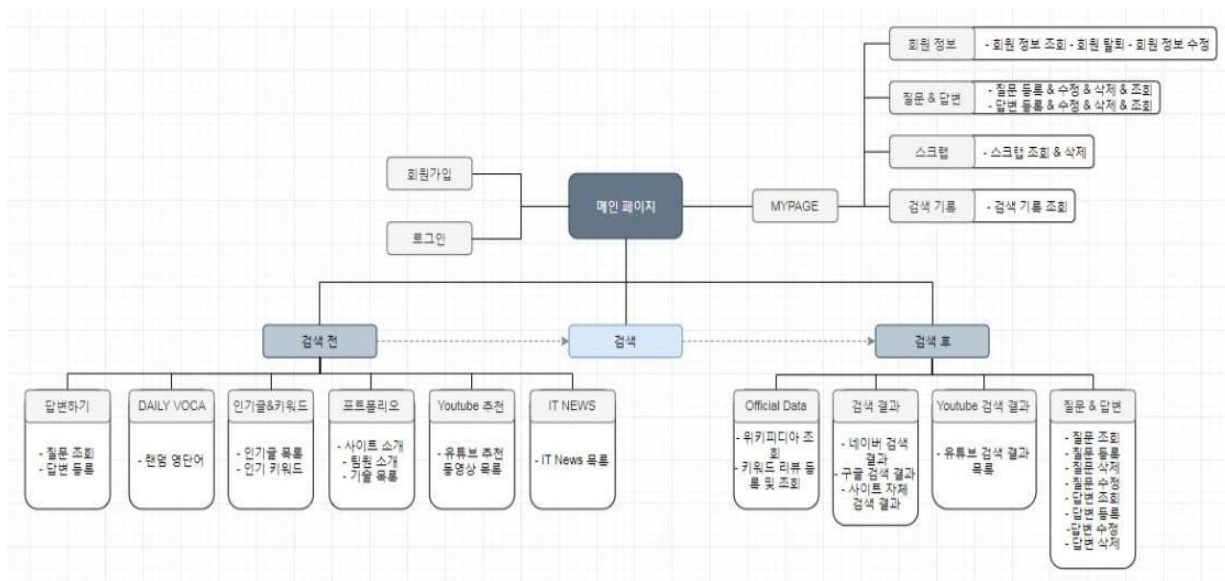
회원 정보
- 회원 정보 조회 - 회원 탈퇴 - 회원 정보 수정

질문 & 답변
- 질문 등록 & 수정 & 삭제 & 조회
- 답변 등록 & 수정 & 삭제 & 조회

스크랩
- 스크랩 조회 & 삭제

검색 기록
- 검색 기록 조회

회원가입

로그인

메인 페이지

MYPAGE

검색 전

검색

검색 후

답변하기
- 질문 조회
- 답변 등록

DAILY VOCA
- 랜덤 영단어

인기글&키워드
- 인기글 목록
- 인기 키워드

포트폴리오
- 사이트 소개
- 팀원 소개
- 기술 목록

Youtube 추천
- 유튜브 추천 동영상 목록

IT NEWS
- IT News 목록

Official Data
- 위키피디아 조회
- 키워드 리뷰 등록 및 조회

검색 결과
- 네이버 검색 결과
- 구글 검색 결과
- 사이트 자체 검색 결과

Youtube 검색 결과
- 유튜브 검색 결과 목록

질문 & 답변
- 질문 조회
- 질문 등록
- 질문 삭제
- 질문 수정
- 답변 조회
- 답변 등록
- 답변 수정
- 답변 삭제